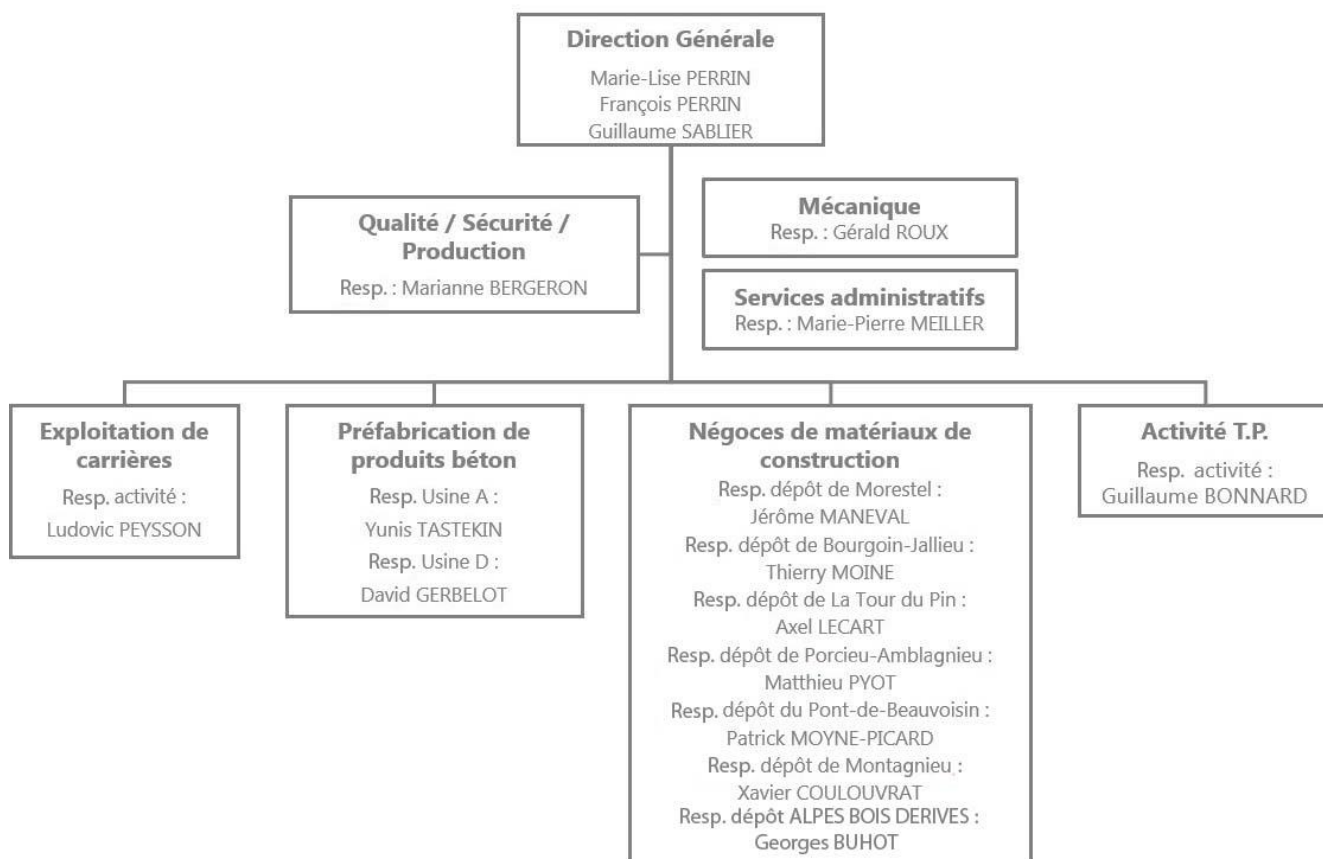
Direction Générale
Marie-Lise PERRIN
François PERRIN
Guillaume SABLIER

Qualité / Sécurité / Production
Resp. : Marianne BERGERON

Mécanique
Resp. : Gérald ROUX

Services administratifs
Resp. : Marie-Pierre MEILLER

Exploitation de carrières
Resp. activité :
Ludovic PEYSSON

Préfabrication de produits béton
Resp. Usine A :
Yunis TASTEKIN
Resp. Usine D :
David GERBELOT

Négoces de matériaux de construction
Resp. dépôt de Morestel :
Jérôme MANEVAL
Resp. dépôt de Bourgoin-Jallieu :
Thierry MOINE
Resp. dépôt de La Tour du Pin :
Axel LECART
Resp. dépôt de Porcieu-Amblagnieu :
Matthieu PYOT
Resp. dépôt du Pont-de-Beauvoisin :
Patrick MOYNE-PICARD
Resp. dépôt de Montagnieu :
Xavier COULOUVRAT
Resp. dépôt ALPES BOIS DERIVES :
Georges BUHOT

Activité T.P.
Resp. activité :
Guillaume BONNARD